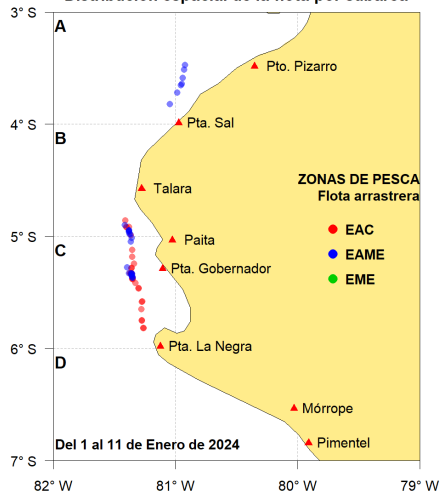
Distribución espacial de la flota por calabaza

3° S
4° S
5° S
6° S
7° S

A
B
C
D

Pto. Pizarro
Pta. Sal
Talara
Paita
Pta. Gobernador
Pta. La Negra
Mórrope
Pimentel

ZONAS DE PESCA
Flota arrastrera
EAC
EAME
EME

Del 1 al 11 de Enero de 2024

82° W
81° W
80° W
79° W